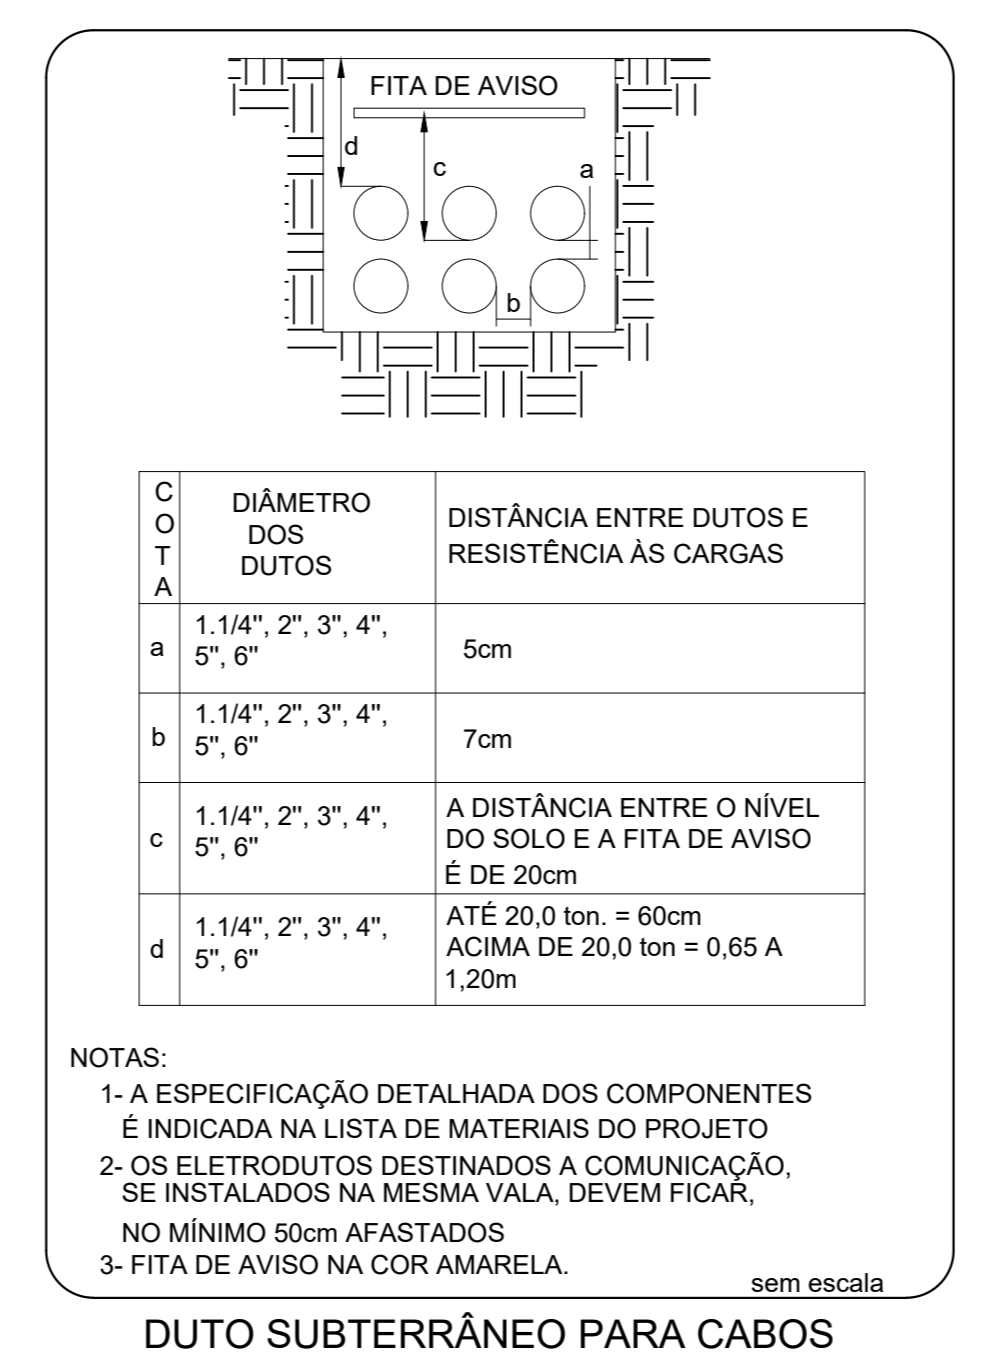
FITA DE AVISO

d

c

a

b

| COTA | DIÂMETRO DOS DUTOS | DISTÂNCIA ENTRE DUTOS E RESISTÊNCIA ÀS CARGAS |
|---|---|---|
| a | 1.1/4", 2", 3", 4", 5", 6" | 5cm |
| b | 1.1/4", 2", 3", 4", 5", 6" | 7cm |
| c | 1.1/4", 2", 3", 4", 5", 6" | A DISTÂNCIA ENTRE O NÍVEL DO SOLO E A FITA DE AVISO É DE 20cm |
| d | 1.1/4", 2", 3", 4", 5", 6" | ATÉ 20,0 ton. = 60cm ACIMA DE 20,0 ton = 0,65 A 1,20m |

NOTAS:
1- A ESPECIFICAÇÃO DETALHADA DOS COMPONENTES É INDICADA NA LISTA DE MATERIAIS DO PROJETO
2- OS ELETRODUTOS DESTINADOS A COMUNICAÇÃO, SE INSTALADOS NA MESMA VALA, DEVEM FICAR, NO MÍNIMO 50cm AFASTADOS
3- FITA DE AVISO NA COR AMARELA.

sem escala

DUTO SUBTERRÂNEO PARA CABOS